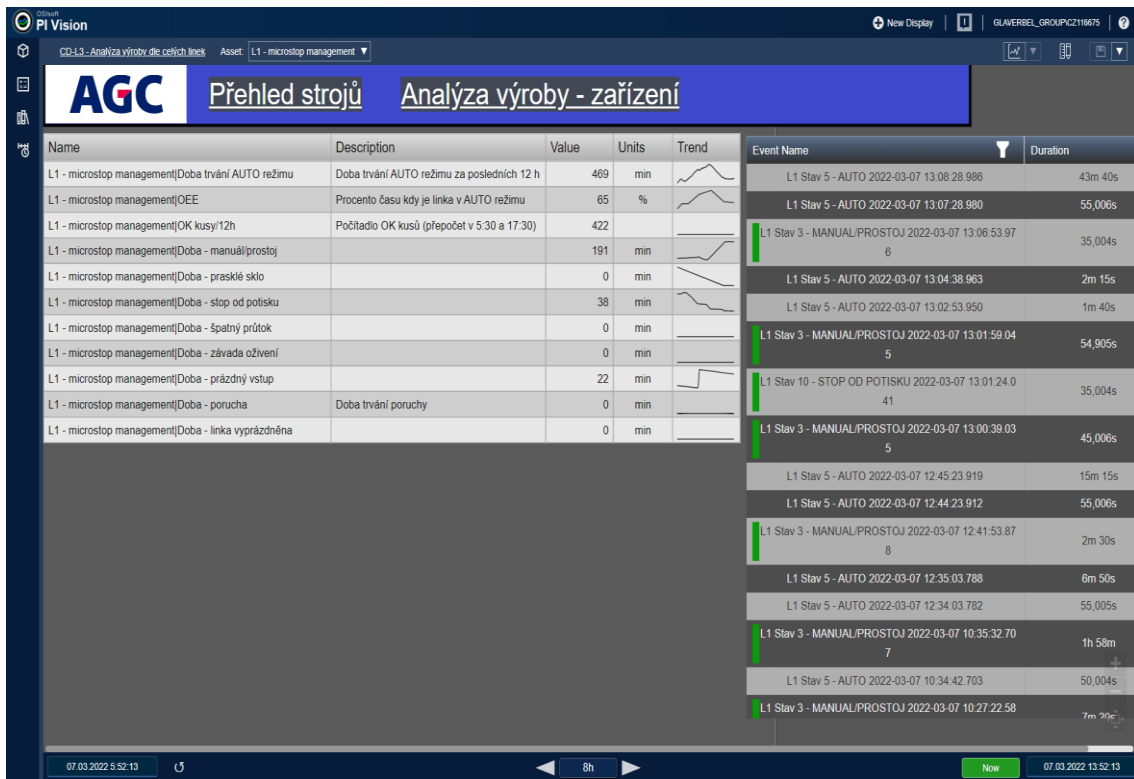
OSIsoft PI Vision

New Display | GLAVERBEL_GROUP\CZ116675 | ?

CD-L3 - Analýza výroby dle celých linek Asset: L1 - microstop management ▼

AGC Přehled strojů Analýza výroby - zařízení

| Name | Description | Value | Units | Trend |
|---|---|---|---|---|
| L1 - microstop management\|Doba trvání AUTO režimu | Doba trvání AUTO režimu za posledních 12 h | 469 | min | |
| L1 - microstop management\|OEE | Procento času kdy je linka v AUTO režimu | 65 | % | |
| L1 - microstop management\|OK kusy/12h | Počítadlo OK kusů (přepočet v 5:30 a 17:30) | 422 | | |
| L1 - microstop management\|Doba - manuál/prostoj | | 191 | min | |
| L1 - microstop management\|Doba - prasklé sklo | | 0 | min | |
| L1 - microstop management\|Doba - stop od potisku | | 38 | min | |
| L1 - microstop management\|Doba - špatný průtok | | 0 | min | |
| L1 - microstop management\|Doba - závada oživení | | 0 | min | |
| L1 - microstop management\|Doba - prázdný vstup | | 22 | min | |
| L1 - microstop management\|Doba - porucha | Doba trvání poruchy | 0 | min | |
| L1 - microstop management\|Doba - linka vyprázdněna | | 0 | min | |

| Event Name | Duration |
|---|---|
| L1 Stav 5 - AUTO 2022-03-07 13:08:28.986 | 43m 40s |
| L1 Stav 5 - AUTO 2022-03-07 13:07:28.980 | 55,006s |
| L1 Stav 3 - MANUAL/PROSTOJ 2022-03-07 13:06:53.976 | 35,004s |
| L1 Stav 5 - AUTO 2022-03-07 13:04:38.963 | 2m 15s |
| L1 Stav 5 - AUTO 2022-03-07 13:02:53.950 | 1m 40s |
| L1 Stav 3 - MANUAL/PROSTOJ 2022-03-07 13:01:59.045 | 54,905s |
| L1 Stav 10 - STOP OD POTISKU 2022-03-07 13:01:24.041 | 35,004s |
| L1 Stav 3 - MANUAL/PROSTOJ 2022-03-07 13:00:39.035 | 45,006s |
| L1 Stav 5 - AUTO 2022-03-07 12:45:23.919 | 15m 15s |
| L1 Stav 5 - AUTO 2022-03-07 12:44:23.912 | 55,006s |
| L1 Stav 3 - MANUAL/PROSTOJ 2022-03-07 12:41:53.878 | 2m 30s |
| L1 Stav 5 - AUTO 2022-03-07 12:35:03.788 | 6m 50s |
| L1 Stav 5 - AUTO 2022-03-07 12:34:03.782 | 55,005s |
| L1 Stav 3 - MANUAL/PROSTOJ 2022-03-07 10:35:32.707 | 1h 58m |
| L1 Stav 5 - AUTO 2022-03-07 10:34:42.703 | 50,004s |
| L1 Stav 3 - MANUAL/PROSTOJ 2022-03-07 10:27:22.58 | 7m 20s |

07.03.2022 5:52:13 | 8h | Now | 07.03.2022 13:52:13